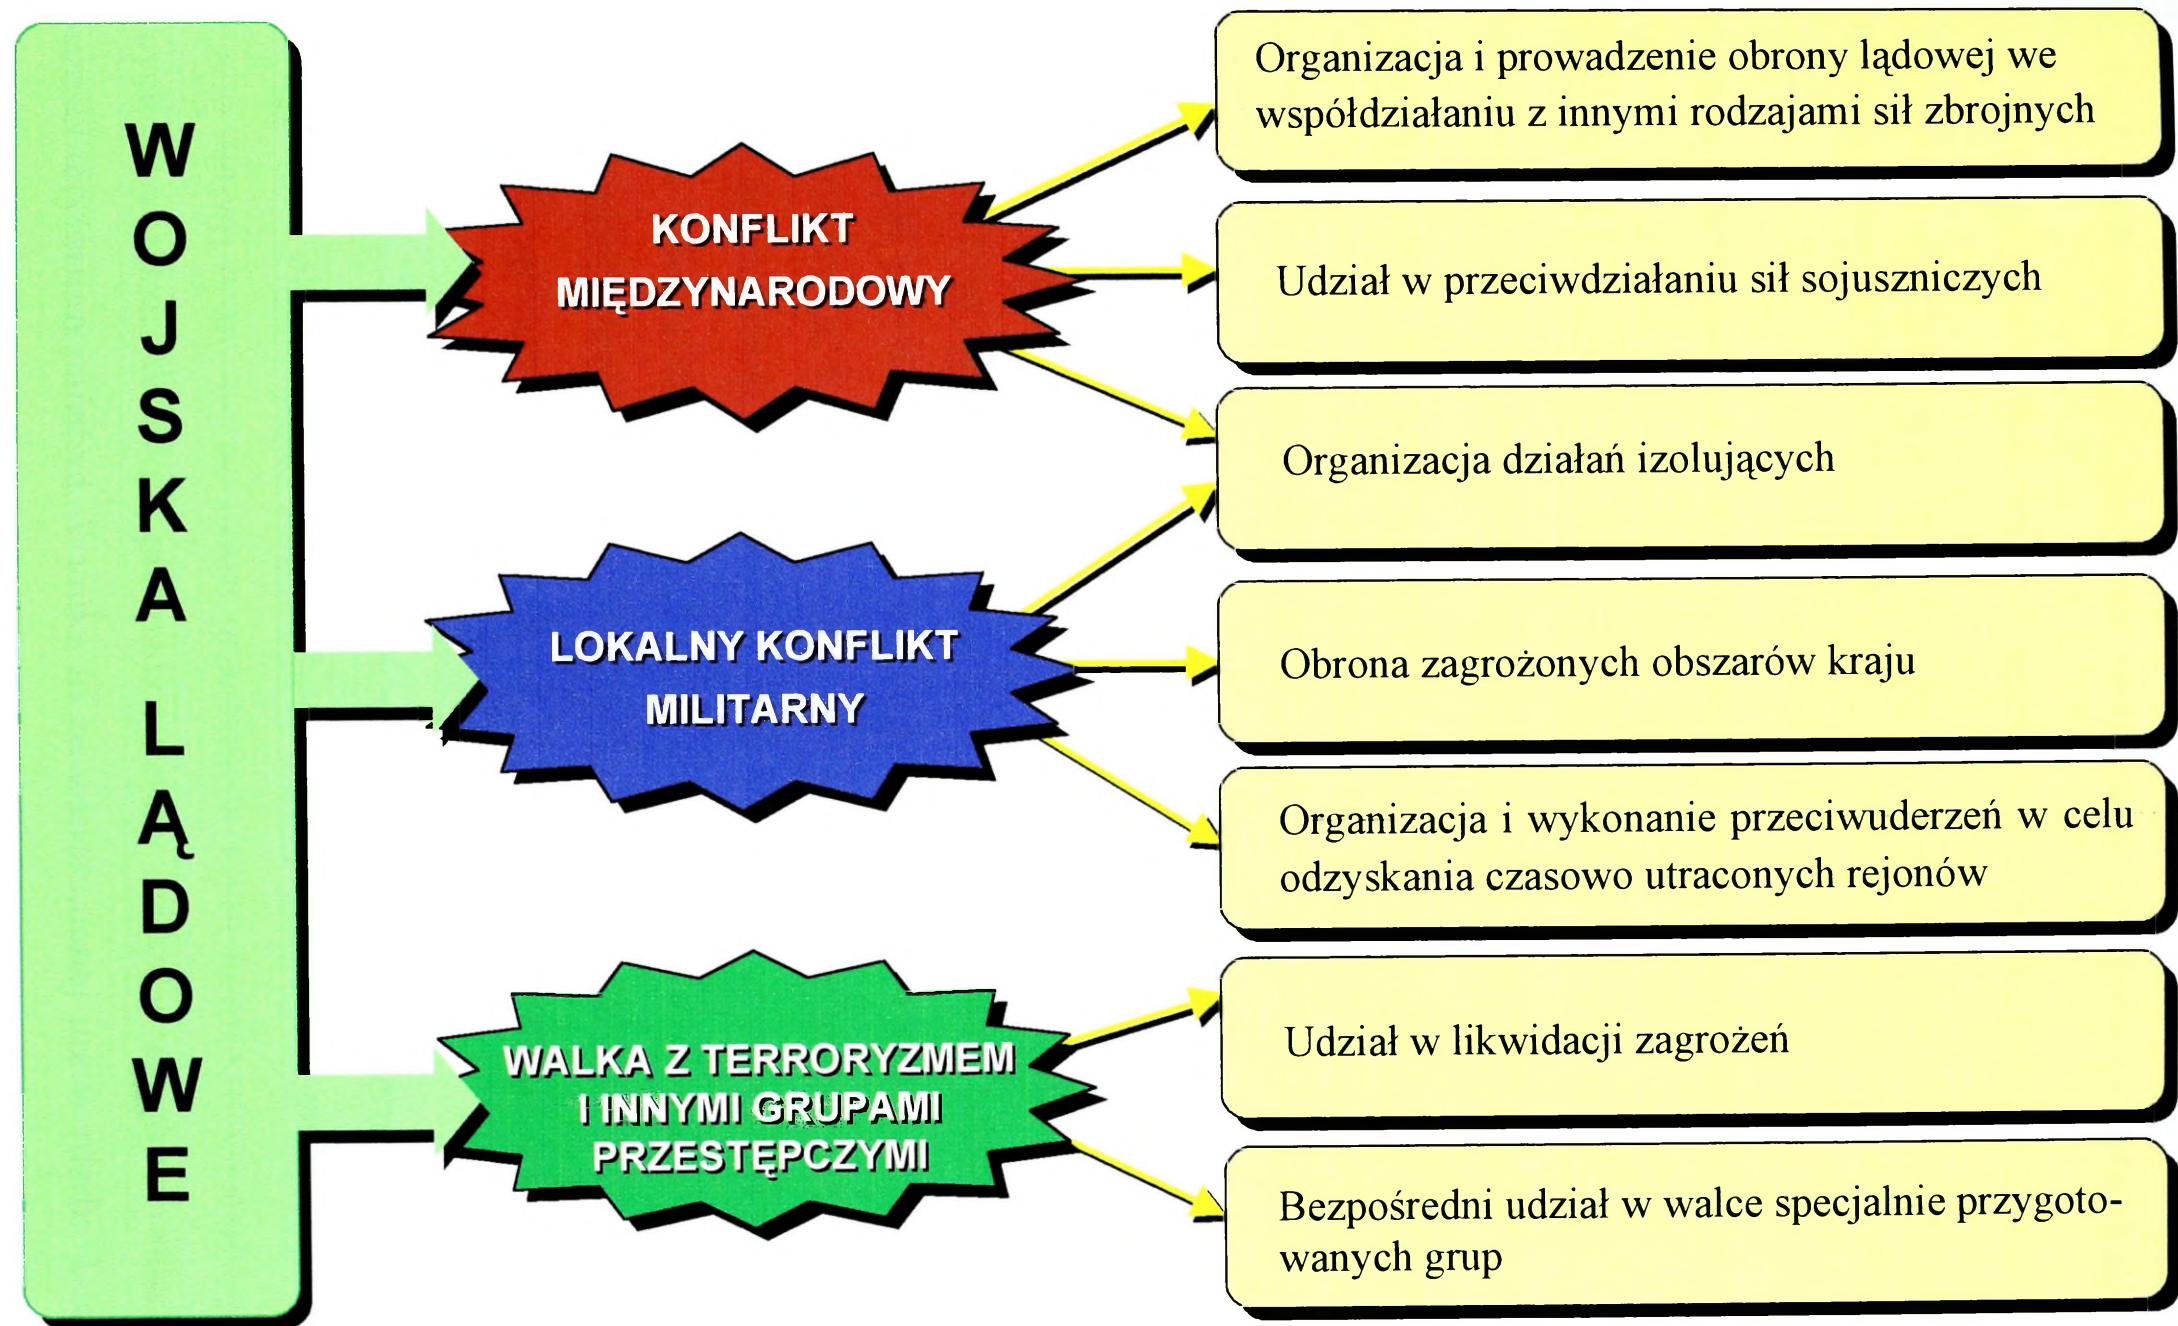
WOJSKA LĄDOWE

KONFLIKT MIĘDZYNARODOWY

LOKALNY KONFLIKT MILITARNY

WALKA Z TERRORYZMEM I INNYMI GRUPAMI PRZESTĘPCZYMI

Organizacja i prowadzenie obrony lądowej we współdziałaniu z innymi rodzajami sił zbrojnych

Udział w przeciwdziałaniu sił sojuszniczych

Organizacja działań izolujących

Obrona zagrożonych obszarów kraju

Organizacja i wykonanie przeciwuderzeń w celu odzyskania czasowo utraconych rejonów

Udział w likwidacji zagrożeń

Bezpośredni udział w walce specjalnie przygotowanych grup